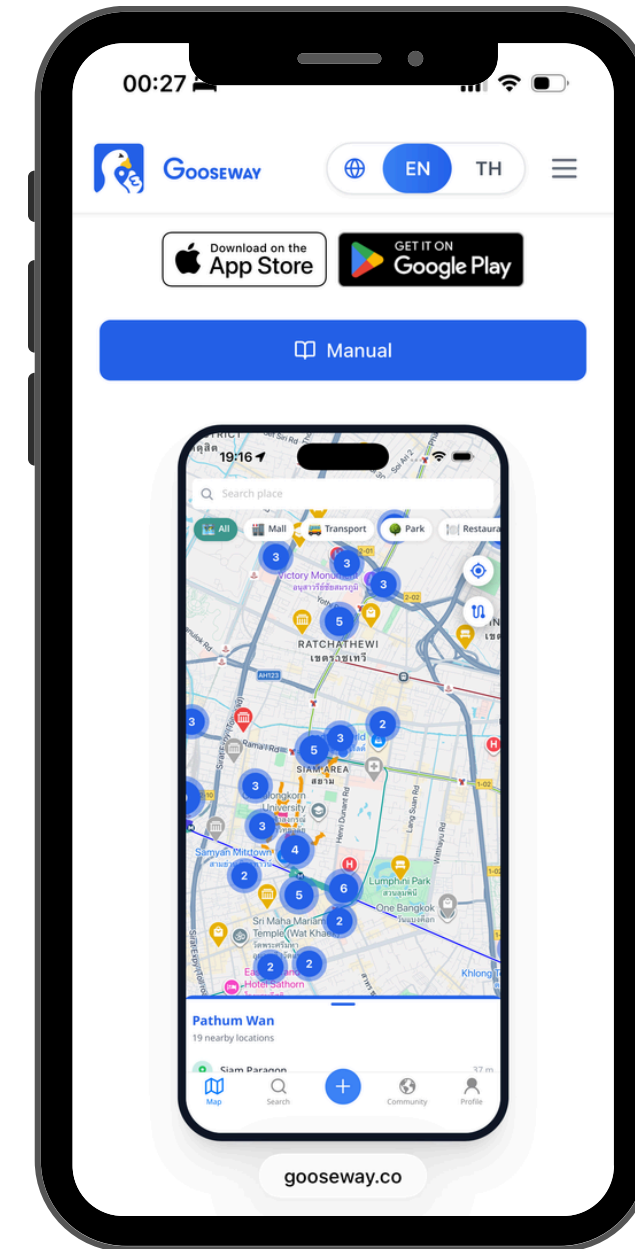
00:27

GOOSEWAY

EN TH

Download on the App Store

GET IT ON Google Play

Manual

19:16

Search place

All Mall Transport Park Restaura

3 3 3 5

Victory Monument อนุสาวรีย์ชัยสมรภูมิ

RATCHATHEWI เขตราชเทวี

AH123

3 2 5 3

SIAM AREA สยาม

3

Chulalongkorn University

3 4

Samyan Mitrtown

2 5 6 2

Lumphini Park

One Bangkok

Sri Maha Mariamman Temple (Wat Khaek)

2 2

Khlong Toei

Henri Dunant Rd

Lang Suan Rd

Witthayu Rd

Rama I Rd

Pathum Wan

19 nearby locations

Siam Paragon 37 m

Map Search Community Profile

gooseway.co